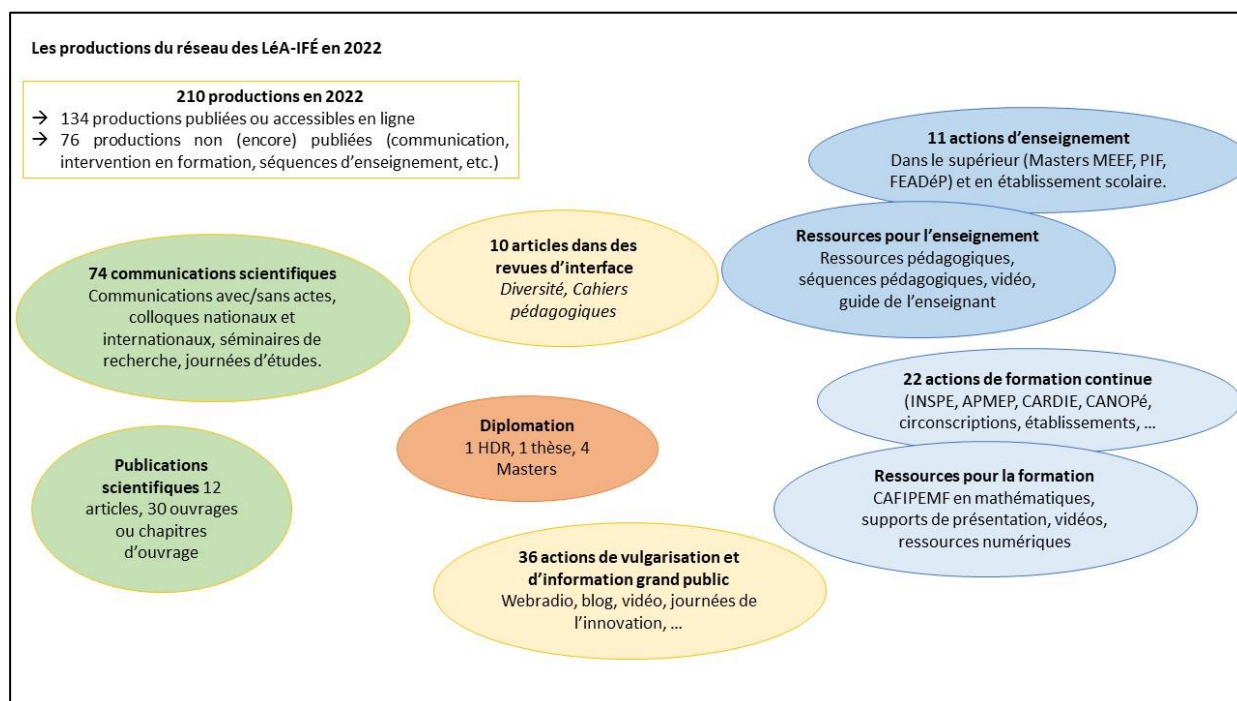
Les productions du réseau des LéA-IFÉ en 2022

210 productions en 2022
→ 134 productions publiées ou accessibles en ligne
→ 76 productions non (encore) publiées (communication, intervention en formation, séquences d'enseignement, etc.)

11 actions d'enseignement
Dans le supérieur (Masters MEEF, PIF, FEADéP) et en établissement scolaire.

10 articles dans des revues d'interface
Diversité, Cahiers pédagogiques

Ressources pour l'enseignement
Ressources pédagogiques, séquences pédagogiques, vidéo, guide de l'enseignant

74 communications scientifiques
Communications avec/sans actes, colloques nationaux et internationaux, séminaires de recherche, journées d'études.

22 actions de formation continue
(INSPE, APMEP, CARDIE, CANOPé, circonscriptions, établissements, …

Diplomation
1 HDR, 1 thèse, 4 Masters

Publications scientifiques 12 articles, 30 ouvrages ou chapitres d'ouvrage

Ressources pour la formation
CAFIPEMF en mathématiques, supports de présentation, vidéos, ressources numériques

36 actions de vulgarisation et d'information grand public
Webradio, blog, vidéo, journées de l'innovation, …